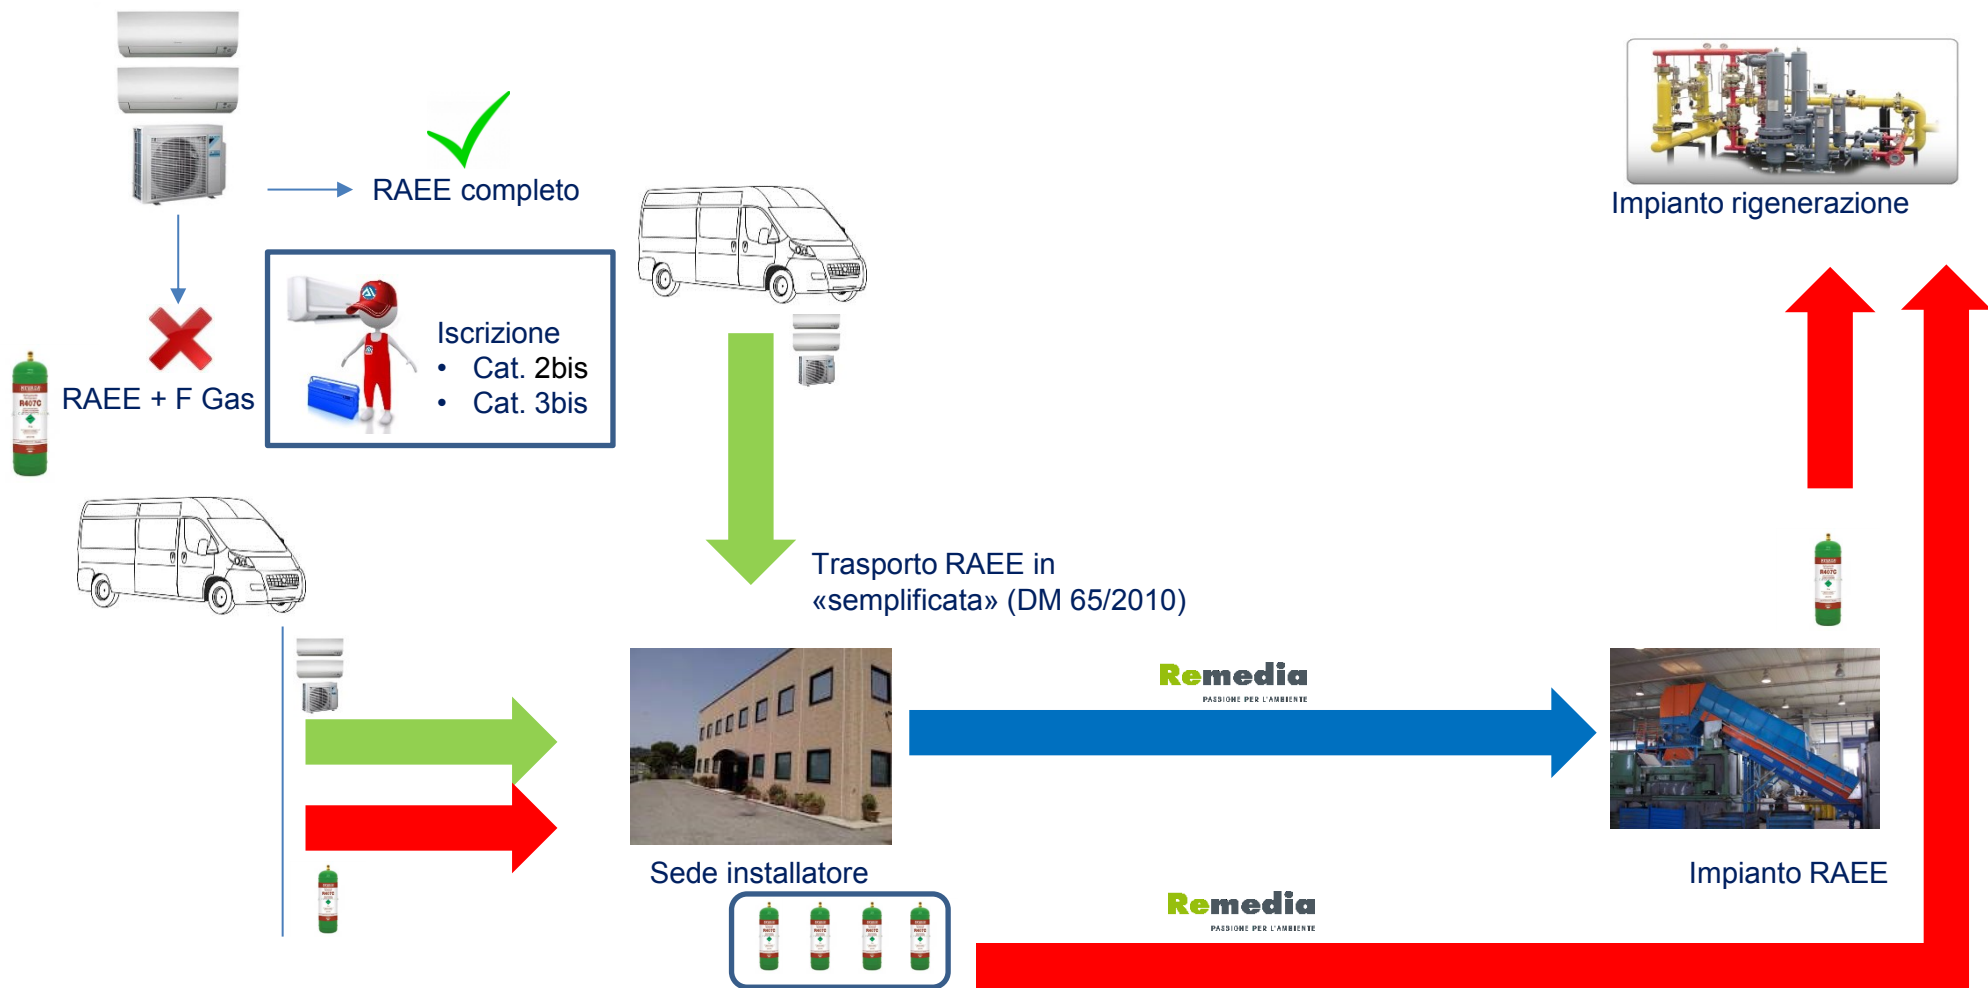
RAEE completo

RAEE + F Gas

Iscrizione
• Cat. 2bis
• Cat. 3bis

Impianto rigenerazione

Trasporto RAEE in «semplificata» (DM 65/2010)

Remedia
PASSIONE PER L'AMBIENTE

Sede installatore

Impianto RAEE

Remedia
PASSIONE PER L'AMBIENTE